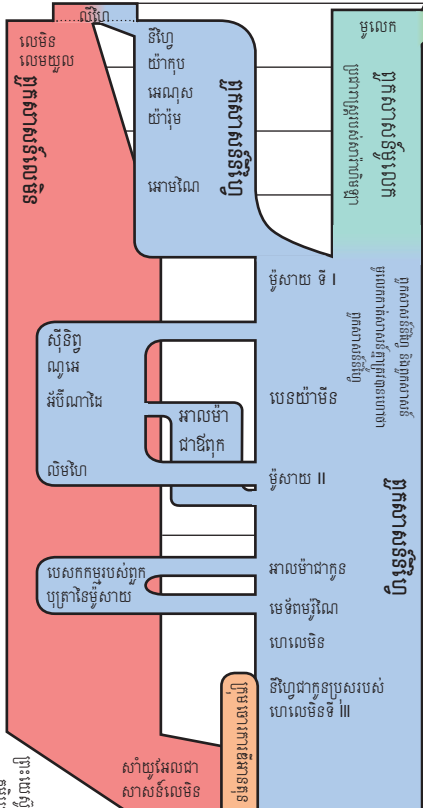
លេមិន
លេមឃួល
ព្រឹត្តិការណ៍ទូទៅ
លីហៃ
នីហ្វៃ
យ៉ាកុប
អេណុស
យ៉ារ៉ុម
អោមណៃ
ព្រឹត្តិការណ៍
ម៉ូលេក
ព្រឹត្តិការណ៍ទូទៅ
ម៉ូសាយ ទី I
សុីនិព្វ
ណូអេ
អប៊ីណាដៃ
អាលម៉ា
ជាឪពុក
លិមហៃ
បេនយ៉ាមីន
ម៉ូសាយ II
ព្រឹត្តិការណ៍
បេសកកម្មរបស់ពួកបុត្រានៃម៉ូសាយ
អាលម៉ាជាកូន
មេទ័ពម៉ូរ៉ូណៃ
ហេលេមិន
នីហ្វៃជាកូនប្រុសរបស់ហេលេមិនទី III
សាំយូអែលជាសាសន៍លេមិន
ព្រះយេស៊ូវ